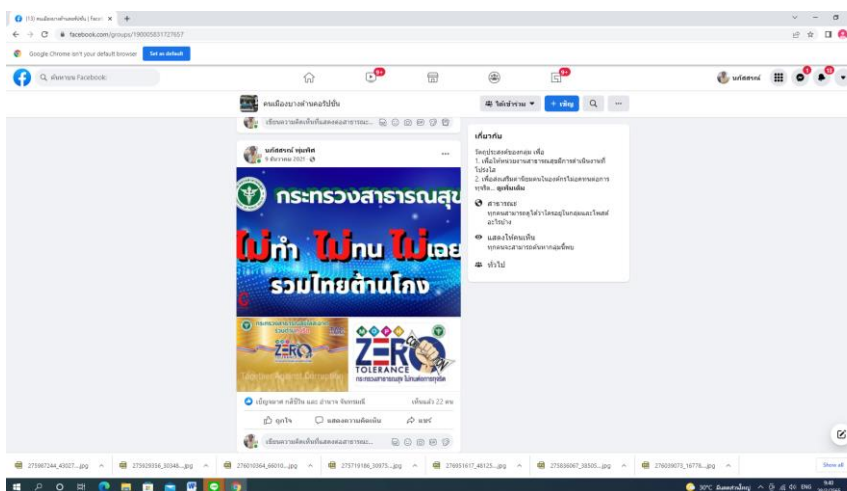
(13) คนเมืองบางต้านคอรัปชั่น | Faceb ×

facebook.com/groups/190005831127657

Google Chrome isn't your default browser Set as default

ค้นหาบน Facebook

นภัสสรณ์

คนเมืองบางต้านคอรัปชั่น

ได้เข้าร่วม + เชิญ

เขียนความคิดเห็นแสดงต่อสาธารณะ...

นภัสสรณ์ หุ่นทิศ
9 ธันวาคม 2021

กระทรวงสาธารณสุข

ไม่ทำ ไม่ทน ไม่เฉย

รวมไทยต้านโกง

ZERO TOLERANCE

กระทรวงสาธารณสุข ไม่ทนต่อการทุจริต

เยาวลักษณ์ กสิปัน และ อำนาจ จันทรมณี

เห็นแล้ว 22 คน

ถูกใจ แสดงความคิดเห็น แชร์

เขียนความคิดเห็นแสดงต่อสาธารณะ...

เกี่ยวกับ

วัตถุประสงค์ของกลุ่ม เพื่อ
1. เพื่อให้หน่วยงานสาธารณสุขมีการดำเนินงานที่โปร่งใส
2. เพื่อส่งเสริมค่านิยมคนในองค์กรไม่ยอมรับการทุจริต... ดูเพิ่มเติม

สาธารณะ
ทุกคนสามารถดูได้ว่าใครอยู่ในกลุ่มและโพสต์อะไรบ้าง

แสดงให้คนเห็น
ทุกคนจะสามารถค้นหากลุ่มนี้พบ

ทั่วไป

275987244_43027....jpg
275929356_33348....jpg
276010364_66010....jpg
275719186_30975....jpg
276051617_48125....jpg
275836067_38505....jpg
276039073_16776....jpg
Show all

30°C มีแดดส่วนใหญ่ ENG 9:40